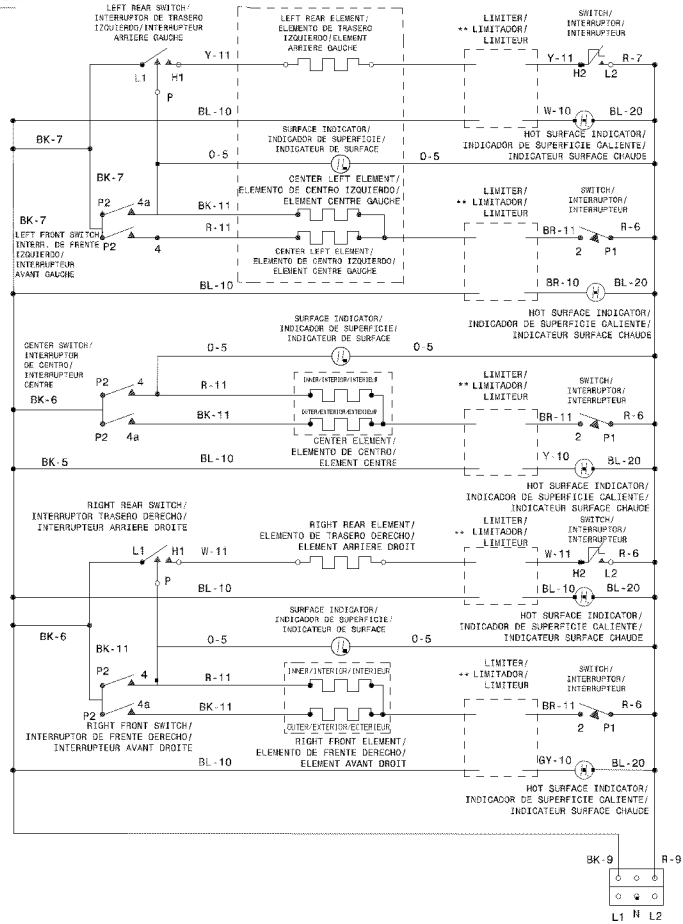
LEFT REAR SWITCH/ INTERRUPTOR DE TRASERO IZQUIERDO/INTERRUPTEUR ARRIERE GAUCHE

L1 H1 P

Y-11

LEFT REAR ELEMENT/ ELEMENTO DE TRASERO IZQUIERDO/ELEMENT ARRIERE GAUCHE

LIMITER/ ** LIMITADOR/ LIMITEUR

SWITCH/ INTERRUPTOR/ INTERRUPTEUR

Y-11 R-7 H2 L2

BL-10

W-10 BL-20

BK-7

SURFACE INDICATOR/ INDICADOR DE SUPERFICIE/ INDICATEUR DE SURFACE

HOT SURFACE INDICATOR/ INDICADOR DE SUPERFICIE CALIENTE/ INDICATEUR SURFACE CHAUDE

O-5 O-5

BK-7

CENTER LEFT ELEMENT/ ELEMENTO DE CENTRO IZQUIERDO/ ELEMENT CENTRE GAUCHE

P2 4a BK-11

BK-7 LEFT FRONT SWITCH INTERR. DE FRENTE IZQUIERDO/ INTERRUPTEUR AVANT GAUCHE P2 4

R-11

CENTER LEFT ELEMENT/ ELEMENTO DE CENTRO IZQUIERDO/ ELEMENT CENTRE GAUCHE

LIMITER/ ** LIMITADOR/ LIMITEUR

SWITCH/ INTERRUPTOR/ INTERRUPTEUR

BR-11 R-6 2 P1

BL-10

BR-10 BL-20

HOT SURFACE INDICATOR/ INDICADOR DE SUPERFICIE CALIENTE/ INDICATEUR SURFACE CHAUDE

SURFACE INDICATOR/ INDICADOR DE SUPERFICIE/ INDICATEUR DE SURFACE

CENTER SWITCH/ INTERRUPTOR DE CENTRO/ INTERRUPTEUR CENTRE

O-5 O-5

P2 4 R-11

INNER/INTERIOR/INTERIEUR

BK-6

P2 4a BK-11

OUTER/EXTERIOR/EXTERIEUR

LIMITER/ ** LIMITADOR/ LIMITEUR

SWITCH/ INTERRUPTOR/ INTERRUPTEUR

BR-11 R-6 2 P1

BK-5 BL-10

CENTER ELEMENT/ ELEMENTO DE CENTRO/ ELEMENT CENTRE

Y-10 BL-20

HOT SURFACE INDICATOR/ INDICADOR DE SUPERFICIE CALIENTE/ INDICATEUR SURFACE CHAUDE

RIGHT REAR SWITCH/ INTERRUPTOR TRASERO DERECHO/ INTERRUPTEUR ARRIERE DROITE

RIGHT REAR ELEMENT/ ELEMENTO DE TRASERO DERECHO/ ELEMENT ARRIERE DROIT

LIMITER/ ** LIMITADOR/ LIMITEUR

SWITCH/ INTERRUPTOR/ INTERRUPTEUR

L1 H1 W-11 P

W-11 R-6 H2 L2

BL-10

BL-10 BL-20

SURFACE INDICATOR/ INDICADOR DE SUPERFICIE/ INDICATEUR DE SURFACE

HOT SURFACE INDICATOR/ INDICADOR DE SUPERFICIE CALIENTE/ INDICATEUR SURFACE CHAUDE

BK-6

BK-11 O-5 O-5

P2 4 R-11

INNER/INTERIOR/INTERIEUR

LIMITER/ ** LIMITADOR/ LIMITEUR

SWITCH/ INTERRUPTOR/ INTERRUPTEUR

4a BK-11

P2 RIGHT FRONT SWITCH/ INTERRUPTOR DE FRENTE DERECHO/ INTERRUPTEUR AVANT DROITE

OUTER/EXTERIOR/EXTERIEUR

BR-11 R-6 2 P1

RIGHT FRONT ELEMENT/ ELEMENTO DE FRENTE DERECHO/ ELEMENT AVANT DROIT

BL-10

GY-10 BL-20

HOT SURFACE INDICATOR/ INDICADOR DE SUPERFICIE CALIENTE/ INDICATEUR SURFACE CHAUDE

BK-9 R-9

L1 N L2